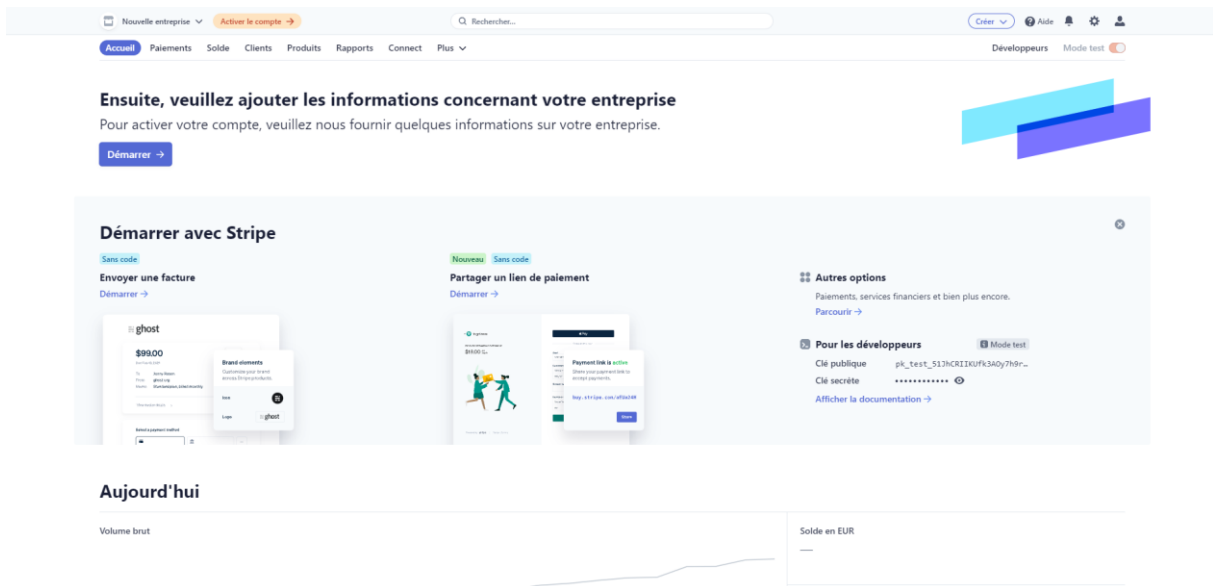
Nouvelle entreprise Activer le compte →
Rechercher...
Créer Aide

Accueil Paiements Solde Clients Produits Rapports Connect Plus
Développeurs Mode test

Ensuite, veuillez ajouter les informations concernant votre entreprise
Pour activer votre compte, veuillez nous fournir quelques informations sur votre entreprise.
Démarrer →

Démarrer avec Stripe

Sans code
Envoyer une facture
Démarrer →

ghost
$99.00
Brand elements
Icon
Logo ghost

Nouveau Sans code
Partager un lien de paiement
Démarrer →

Payment link is active
buy.stripe.com/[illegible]

Autres options
Paiements, services financiers et bien plus encore.
Parcourir →

Pour les développeurs
Mode test
Clé publique pk_test_51JhCRIIKUfk3AOy7h9r…
Clé secrète ••••••••••••
Afficher la documentation →

Aujourd'hui
Volume brut
Solde en EUR
—